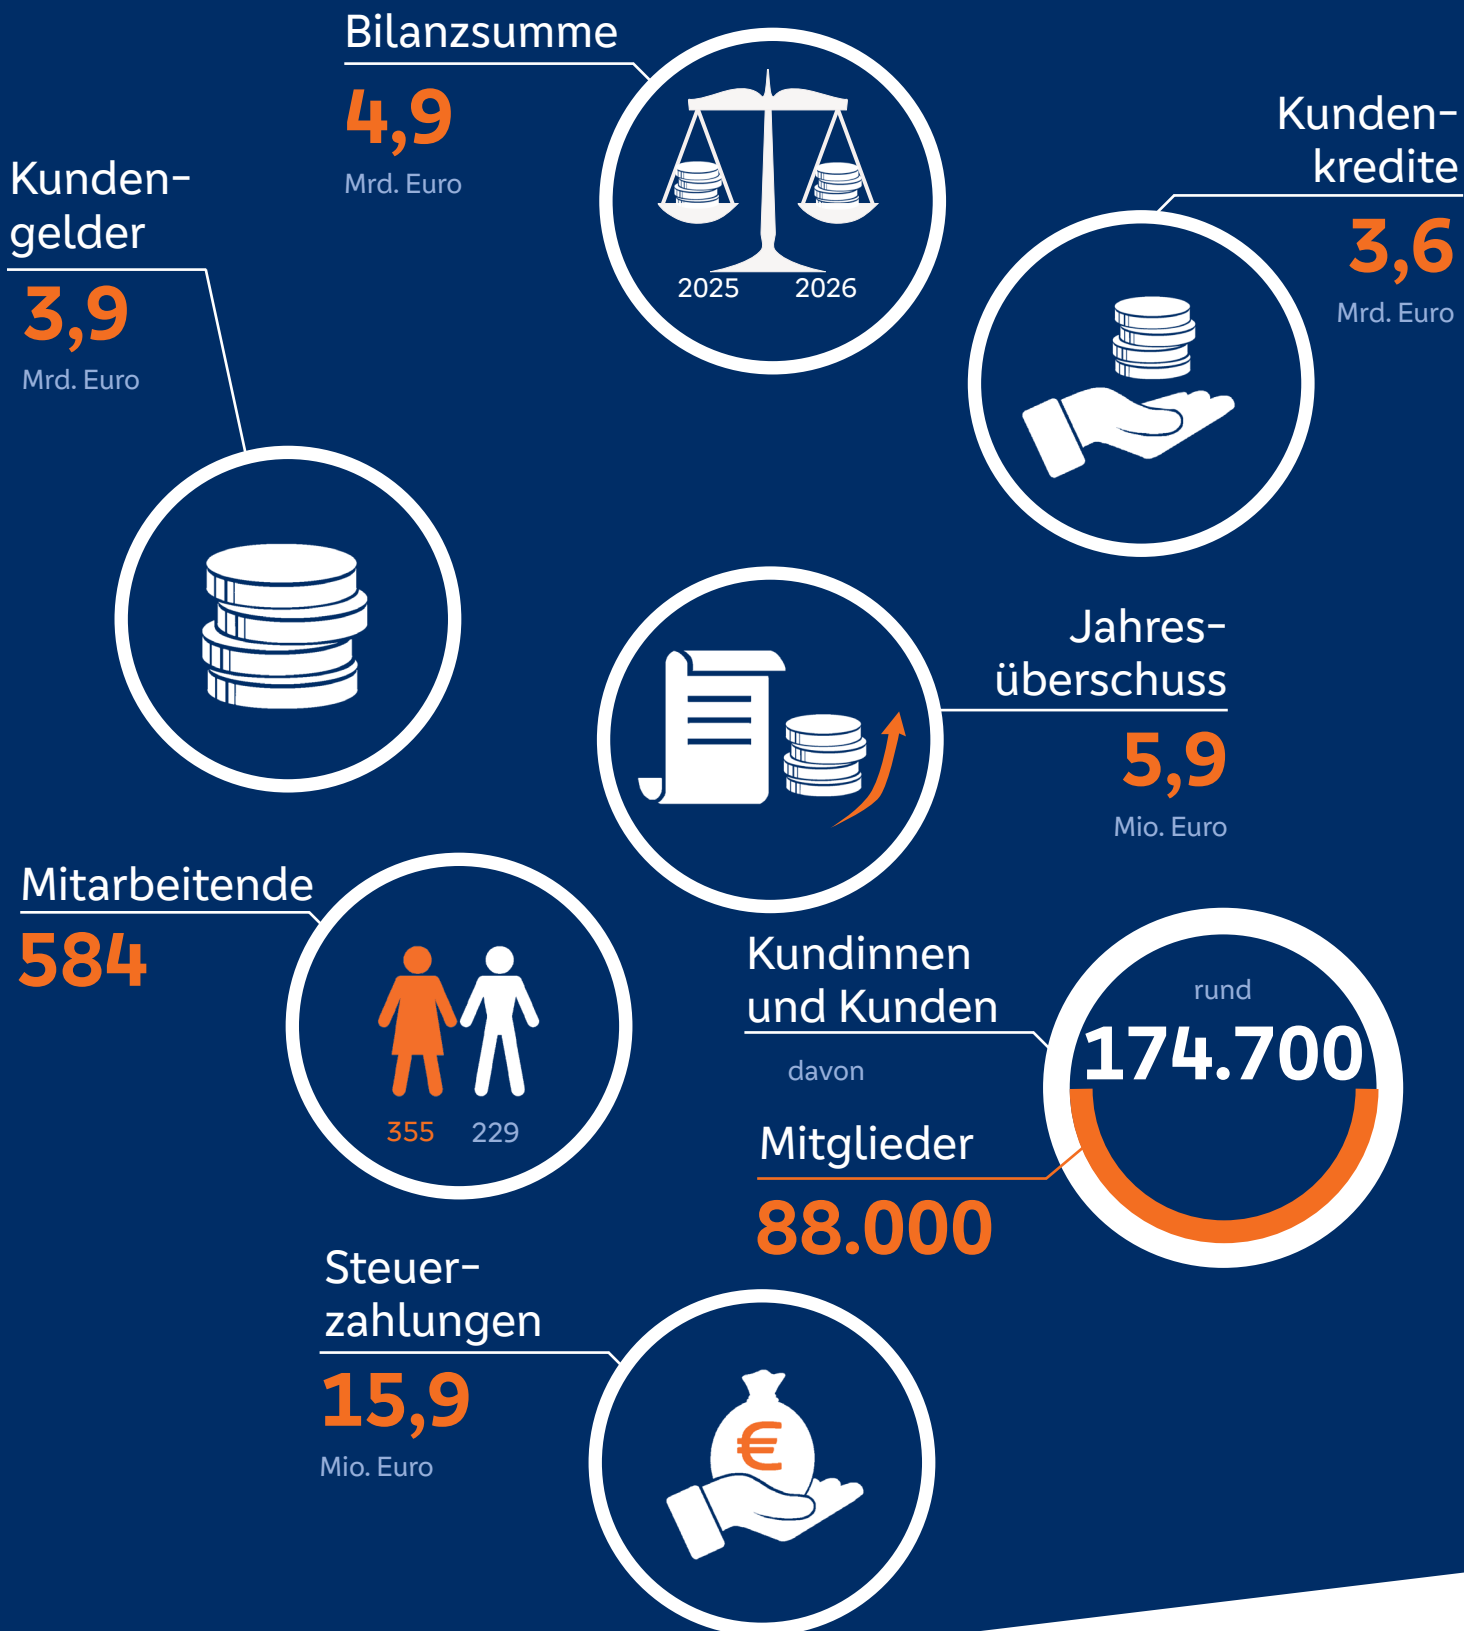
Bilanzsumme
4,9
Mrd. Euro

2025 2026

Kundengelder
3,9
Mrd. Euro

Kundenkredite
3,6
Mrd. Euro

Jahresüberschuss
5,9
Mio. Euro

Mitarbeitende
584

355 229

Kundinnen und Kunden
davon

rund
174.700

Mitglieder
88.000

Steuerzahlungen
15,9
Mio. Euro

€